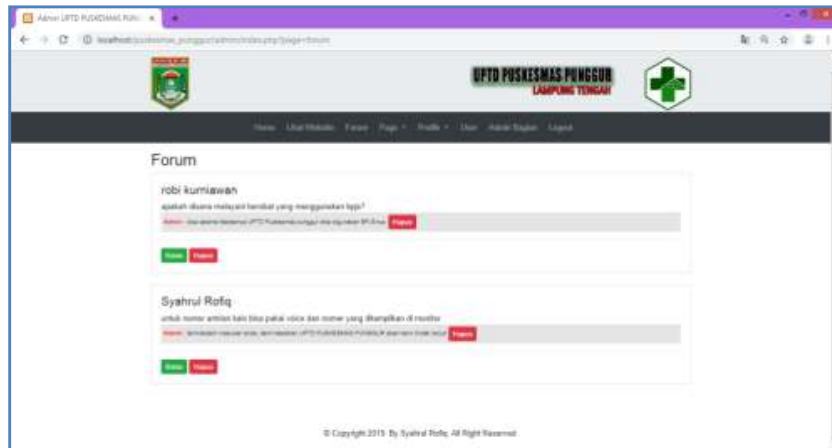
Admin UPTD PUSKESMAS PUN ×

localhost/puskesmas_punggur/admin/index.php?page=forum

UPTD PUSKESMAS PUNGGUR
LAMPUNG TENGAH

Home Lihat Website Forum Page Profile User Admin Bagian Logout

Forum

robi kurniawan

apakah disana melayani berobat yang menggunakan bpjs?

Admin : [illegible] Hapus

Balas Hapus

Syahrul Rofiq

untuk nomor antrian kalo bisa pakai voice dan nomer yang ditampilkan di monitor

Admin : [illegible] Hapus

Balas Hapus

© Copyright 2015. By Syahrul Rofiq. All Right Reserved